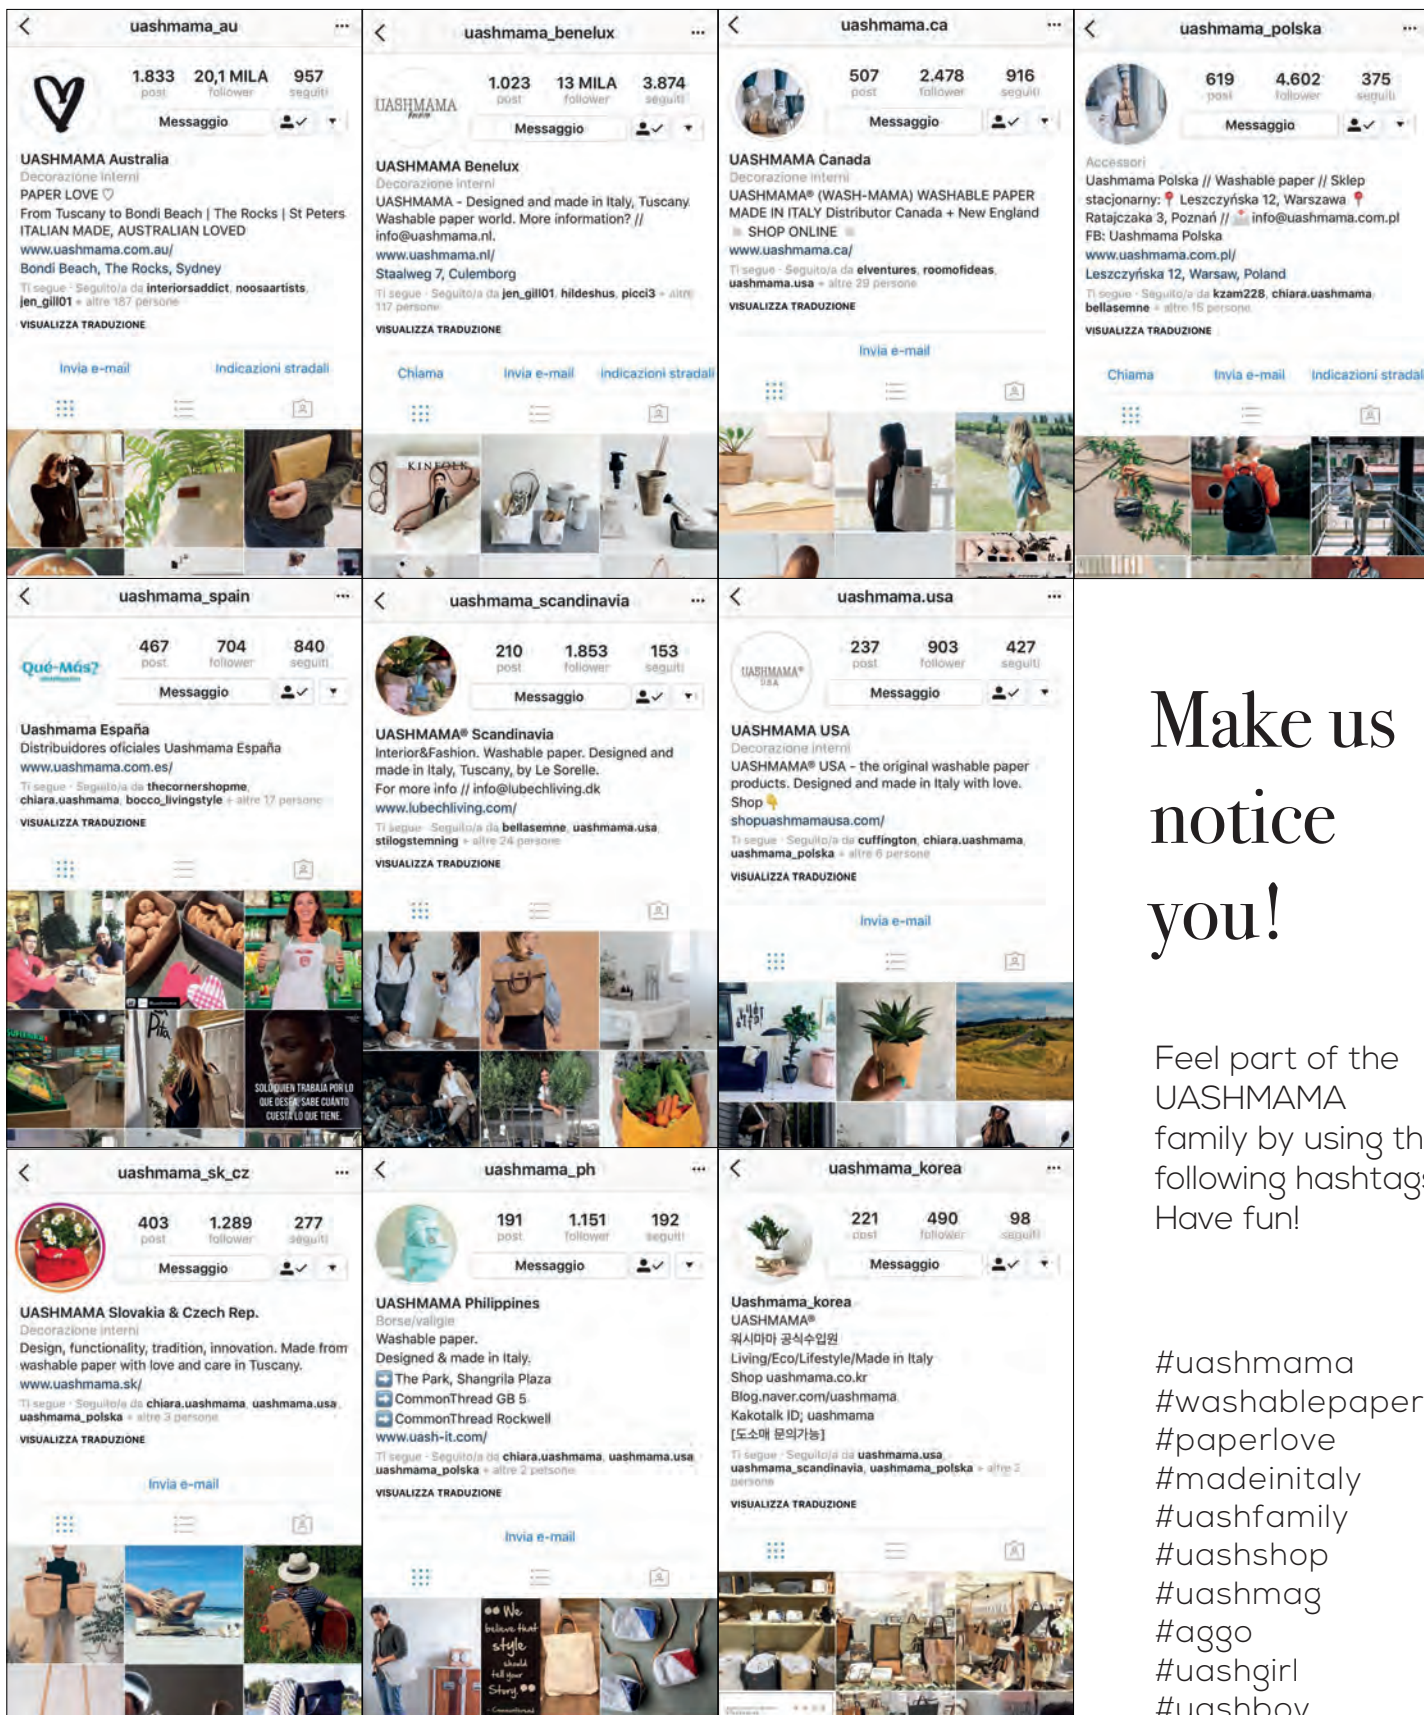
uashmama_au
1.833 post 20,1 MILA follower 957 seguiti
Messaggio
UASHMAMA Australia
Decorazione interni
PAPER LOVE ♡
From Tuscany to Bondi Beach | The Rocks | St Peters
ITALIAN MADE, AUSTRALIAN LOVED
www.uashmama.com.au/
Bondi Beach, The Rocks, Sydney
Ti segue · Seguito/a da interiorsaddict, noosaartists, jen_gill01 + altre 187 persone
VISUALIZZA TRADUZIONE
Invia e-mail Indicazioni stradali

uashmama_benelux
1.023 post 13 MILA follower 3.874 seguiti
Messaggio
UASHMAMA Benelux
Decorazione interni
UASHMAMA - Designed and made in Italy, Tuscany. Washable paper world. More information? // info@uashmama.nl.
www.uashmama.nl/
Staalweg 7, Culemborg
Ti segue · Seguito/a da jen_gill01, hildeshus, picci3 + altre 117 persone
VISUALIZZA TRADUZIONE
Chiama Invia e-mail Indicazioni stradali

uashmama.ca
507 post 2.478 follower 916 seguiti
Messaggio
UASHMAMA Canada
Decorazione interni
UASHMAMA® (WASH-MAMA) WASHABLE PAPER MADE IN ITALY Distributor Canada + New England
SHOP ONLINE
www.uashmama.ca/
Ti segue · Seguito/a da elventures, roomofideas, uashmama.usa + altre 29 persone
VISUALIZZA TRADUZIONE
Invia e-mail

uashmama_polska
619 post 4.602 follower 375 seguiti
Messaggio
Accessori
Uashmama Polska // Washable paper // Sklep stacjonarny: Leszczyńska 12, Warszawa Ratajczaka 3, Poznań // info@uashmama.com.pl
FB: Uashmama Polska
www.uashmama.com.pl/
Leszczyńska 12, Warsaw, Poland
Ti segue · Seguito/a da kzam228, chiara.uashmama, bellasemne + altre 15 persone
VISUALIZZA TRADUZIONE
Chiama Invia e-mail Indicazioni stradali

uashmama_spain
467 post 704 follower 840 seguiti
Messaggio
Uashmama España
Distribuidores oficiales Uashmama España
www.uashmama.com.es/
Ti segue · Seguito/a da thecornershopme, chiara.uashmama, bocco_livingstyle + altre 17 persone
VISUALIZZA TRADUZIONE
SOLO QUIEN TRABAJA POR LO QUE DESEA SABE CUANTO CUESTA LO QUE TIENE.

uashmama_scandinavia
210 post 1.853 follower 153 seguiti
Messaggio
UASHMAMA® Scandinavia
Interior&Fashion. Washable paper. Designed and made in Italy, Tuscany, by Le Sorelle.
For more info // info@lubechliving.dk
www.lubechliving.com/
Ti segue · Seguito/a da bellasemne, uashmama.usa, stilogstemning + altre 24 persone
VISUALIZZA TRADUZIONE

uashmama.usa
237 post 903 follower 427 seguiti
Messaggio
UASHMAMA USA
Decorazione interni
UASHMAMA® USA - the original washable paper products. Designed and made in Italy with love.
Shop
shopuashmamausa.com/
Ti segue · Seguito/a da cuffington, chiara.uashmama, uashmama_polska + altre 6 persone
VISUALIZZA TRADUZIONE
Invia e-mail

Make us notice you!

Feel part of the UASHMAMA family by using th following hashtag Have fun!

uashmama_sk_cz
403 post 1.289 follower 277 seguiti
Messaggio
UASHMAMA Slovakia & Czech Rep.
Decorazione interni
Design, functionality, tradition, innovation. Made from washable paper with love and care in Tuscany.
www.uashmama.sk/
Ti segue · Seguito/a da chiara.uashmama, uashmama.usa, uashmama_polska + altre 3 persone
VISUALIZZA TRADUZIONE
Invia e-mail

uashmama_ph
191 post 1.151 follower 192 seguiti
Messaggio
UASHMAMA Philippines
Borse/valigie
Washable paper.
Designed & made in Italy.
The Park, Shangrila Plaza
CommonThread GB 5
CommonThread Rockwell
www.uash-it.com/
Ti segue · Seguito/a da chiara.uashmama, uashmama.usa, uashmama_polska + altre 2 persone
VISUALIZZA TRADUZIONE
Invia e-mail
We believe that style should tell your Story

uashmama_korea
221 post 490 follower 98 seguiti
Messaggio
Uashmama_korea
UASHMAMA®
워시마마 공식수입원
Living/Eco/Lifestyle/Made in Italy
Shop uashmama.co.kr
Blog.naver.com/uashmama
Kakotalk ID; uashmama
[도소매 문의가능]
Ti segue · Seguito/a da uashmama.usa, uashmama_scandinavia, uashmama_polska + altre 2 persone
VISUALIZZA TRADUZIONE

#uashmama
#washablepaper
#paperlove
#madeinitaly
#uashfamily
#uashshop
#uashmag
#aggo
#uashgirl
#uashboy